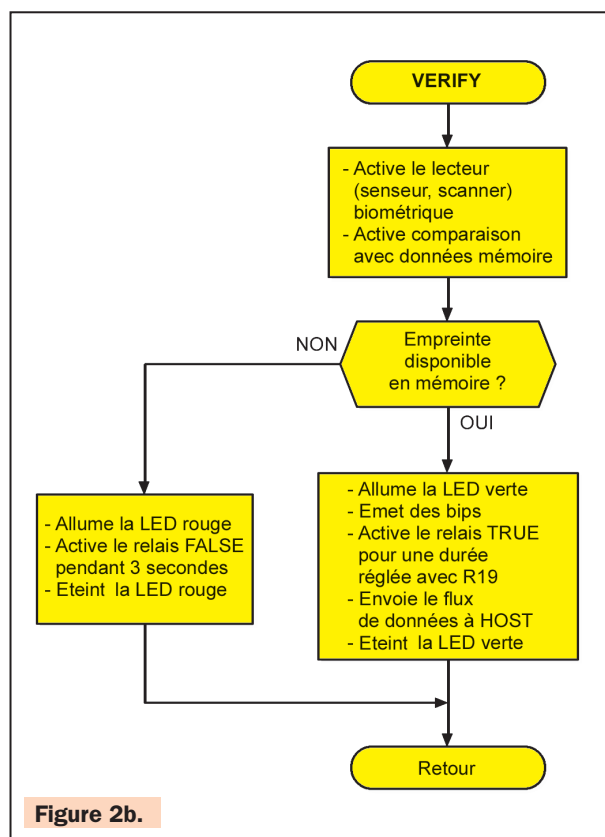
VERIFY

- Active le lecteur (senseur, scanner) biométrique
- Active comparaison avec données mémoire

Empreinte disponible en mémoire ?

NON

OUI

- Allume la LED rouge
- Active le relais FALSE pendant 3 secondes
- Eteint la LED rouge

- Allume la LED verte
- Emet des bips
- Active le relais TRUE pour une durée réglée avec R19
- Envoie le flux de données à HOST
- Eteint la LED verte

Retour

Figure 2b.